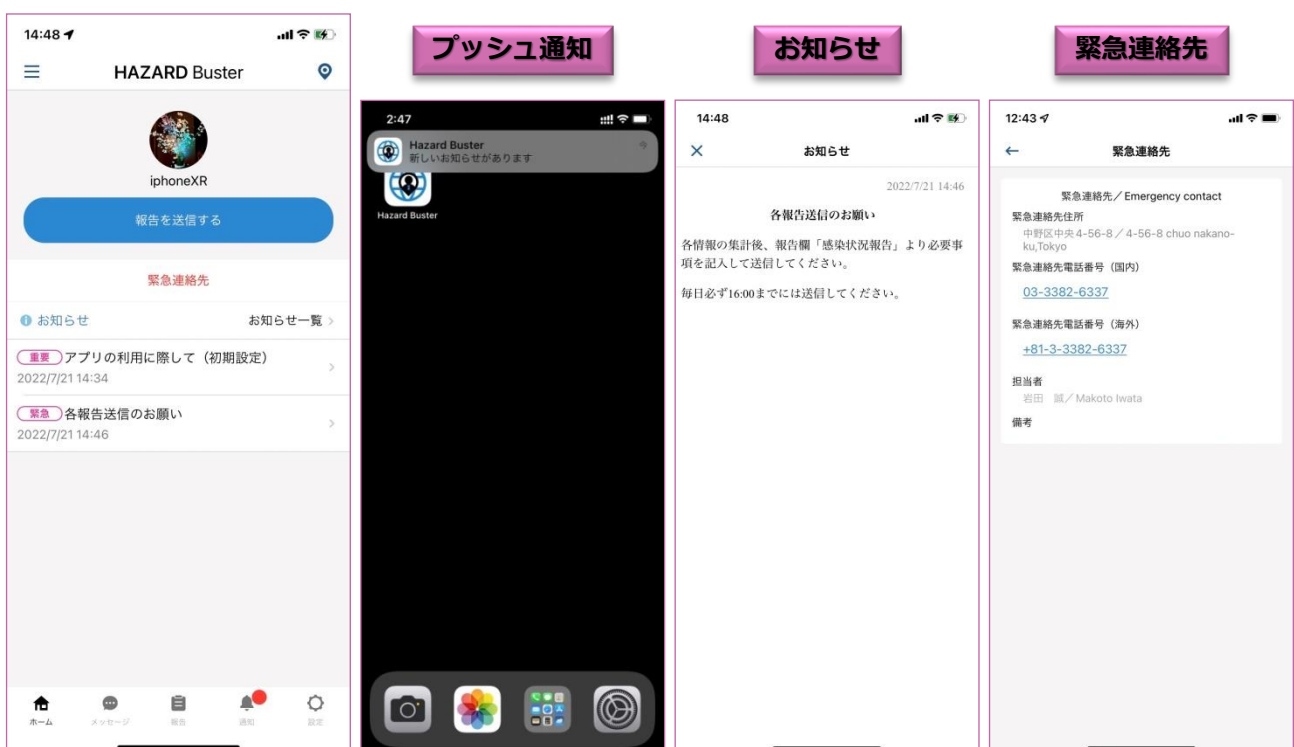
14:48

HAZARD Buster

iphoneXR

報告を送信する

緊急連絡先

お知らせ

お知らせ一覧 >

重要 アプリの利用に際して（初期設定）
2022/7/21 14:34

緊急 各報告送信のお願い
2022/7/21 14:46

ホーム メッセージ 報告 通知 設定

プッシュ通知

2:47

Hazard Buster
新しいお知らせがあります

Hazard Buster

お知らせ

14:48

お知らせ

2022/7/21 14:46

各報告送信のお願い

各情報の集計後、報告欄「感染状況報告」より必要事項を記入して送信してください。

毎日必ず16:00までには送信してください。

緊急連絡先

12:43

緊急連絡先

緊急連絡先／Emergency contact

緊急連絡先住所
中野区中央4-56-8／4-56-8 chuo nakano-ku,Tokyo

緊急連絡先電話番号（国内）
03-3382-6337

緊急連絡先電話番号（海外）
+81-3-3382-6337

担当者
岩田 誠／Makoto Iwata

備考